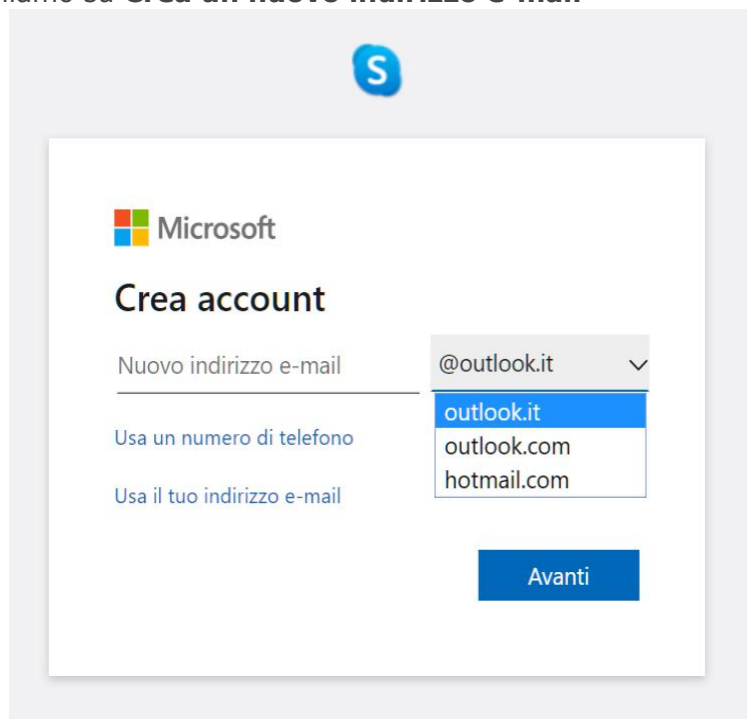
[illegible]iamo su **Crea un nuovo indirizzo e-mail**

Microsoft

Crea account

Nuovo indirizzo e-mail

@outlook.it

outlook.it
outlook.com
hotmail.com

Usa un numero di telefono

Usa il tuo indirizzo e-mail

Avanti